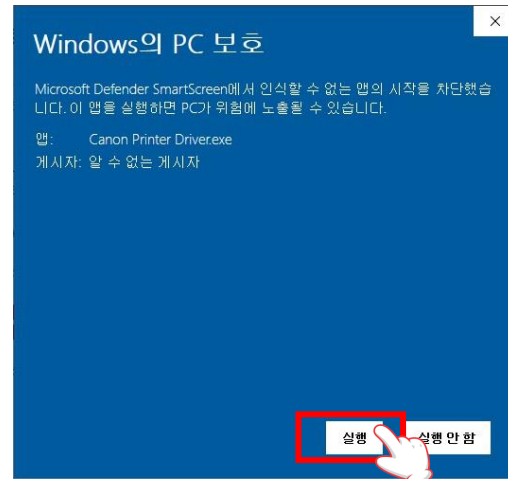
×

Windows의 PC 보호

Microsoft Defender SmartScreen에서 인식할 수 없는 앱의 시작을 차단했습니다. 이 앱을 실행하면 PC가 위험에 노출될 수 있습니다.

앱: Canon Printer Driver.exe
게시자: 알 수 없는 게시자

실행

실행 안 함